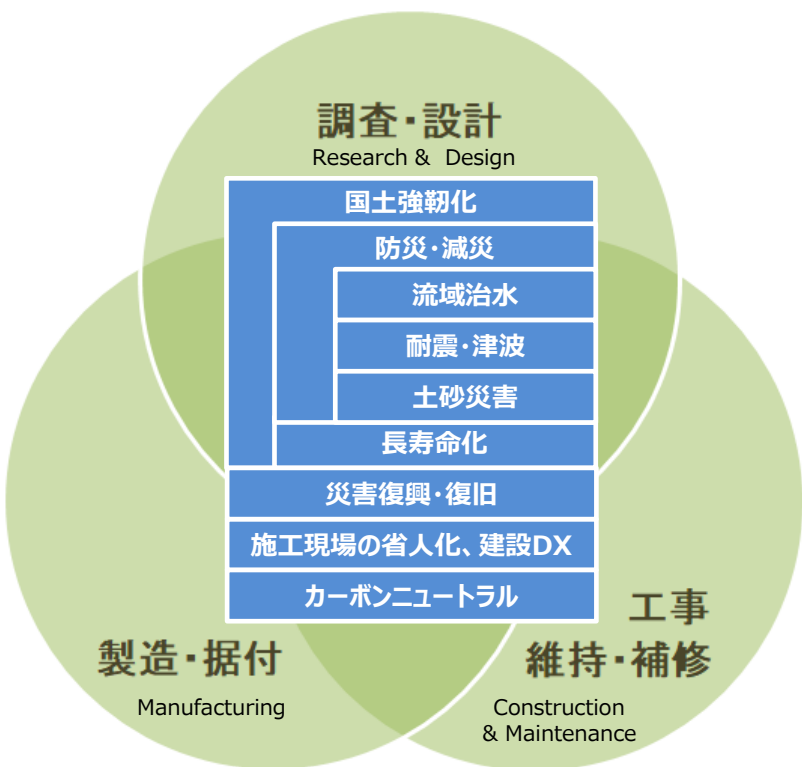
調査・設計
Research & Design

国土強靭化

防災・減災

流域治水

耐震・津波

土砂災害

長寿命化

災害復興・復旧

施工現場の省人化、建設DX

カーボンニュートラル

製造・据付
Manufacturing

工事
維持・補修
Construction & Maintenance